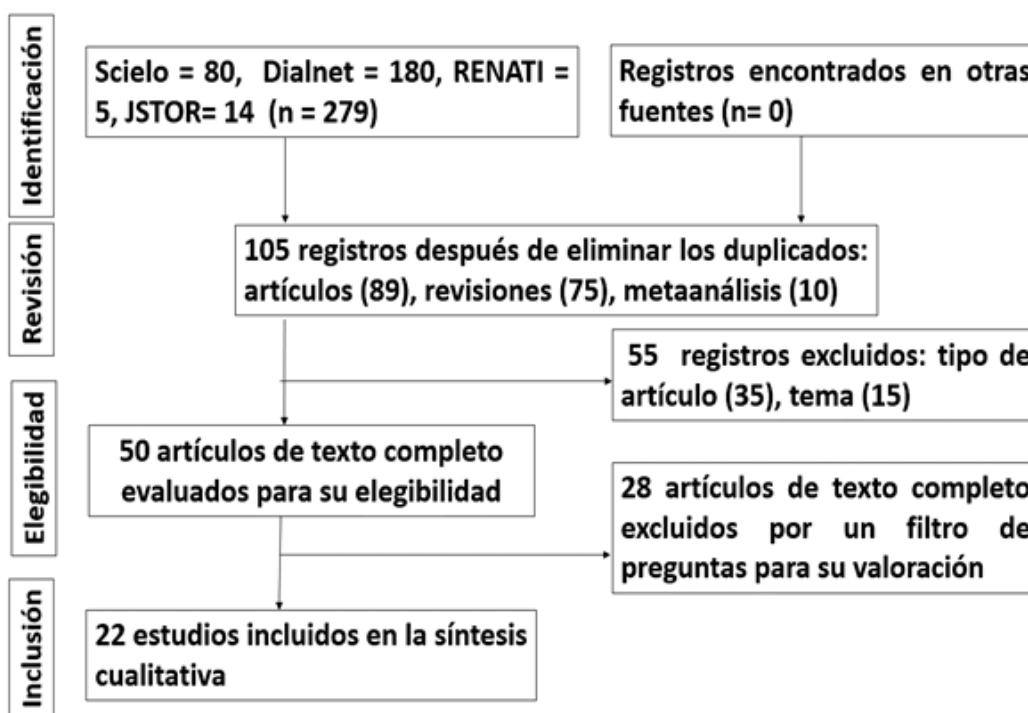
Identificación

Scielo = 80, Dialnet = 180, RENATI = 5, JSTOR= 14 (n = 279)

Registros encontrados en otras fuentes (n= 0)

Revisión

105 registros después de eliminar los duplicados: artículos (89), revisiones (75), metaanálisis (10)

55 registros excluidos: tipo de artículo (35), tema (15)

Elegibilidad

50 artículos de texto completo evaluados para su elegibilidad

28 artículos de texto completo excluidos por un filtro de preguntas para su valoración

Inclusión

22 estudios incluidos en la síntesis cualitativa